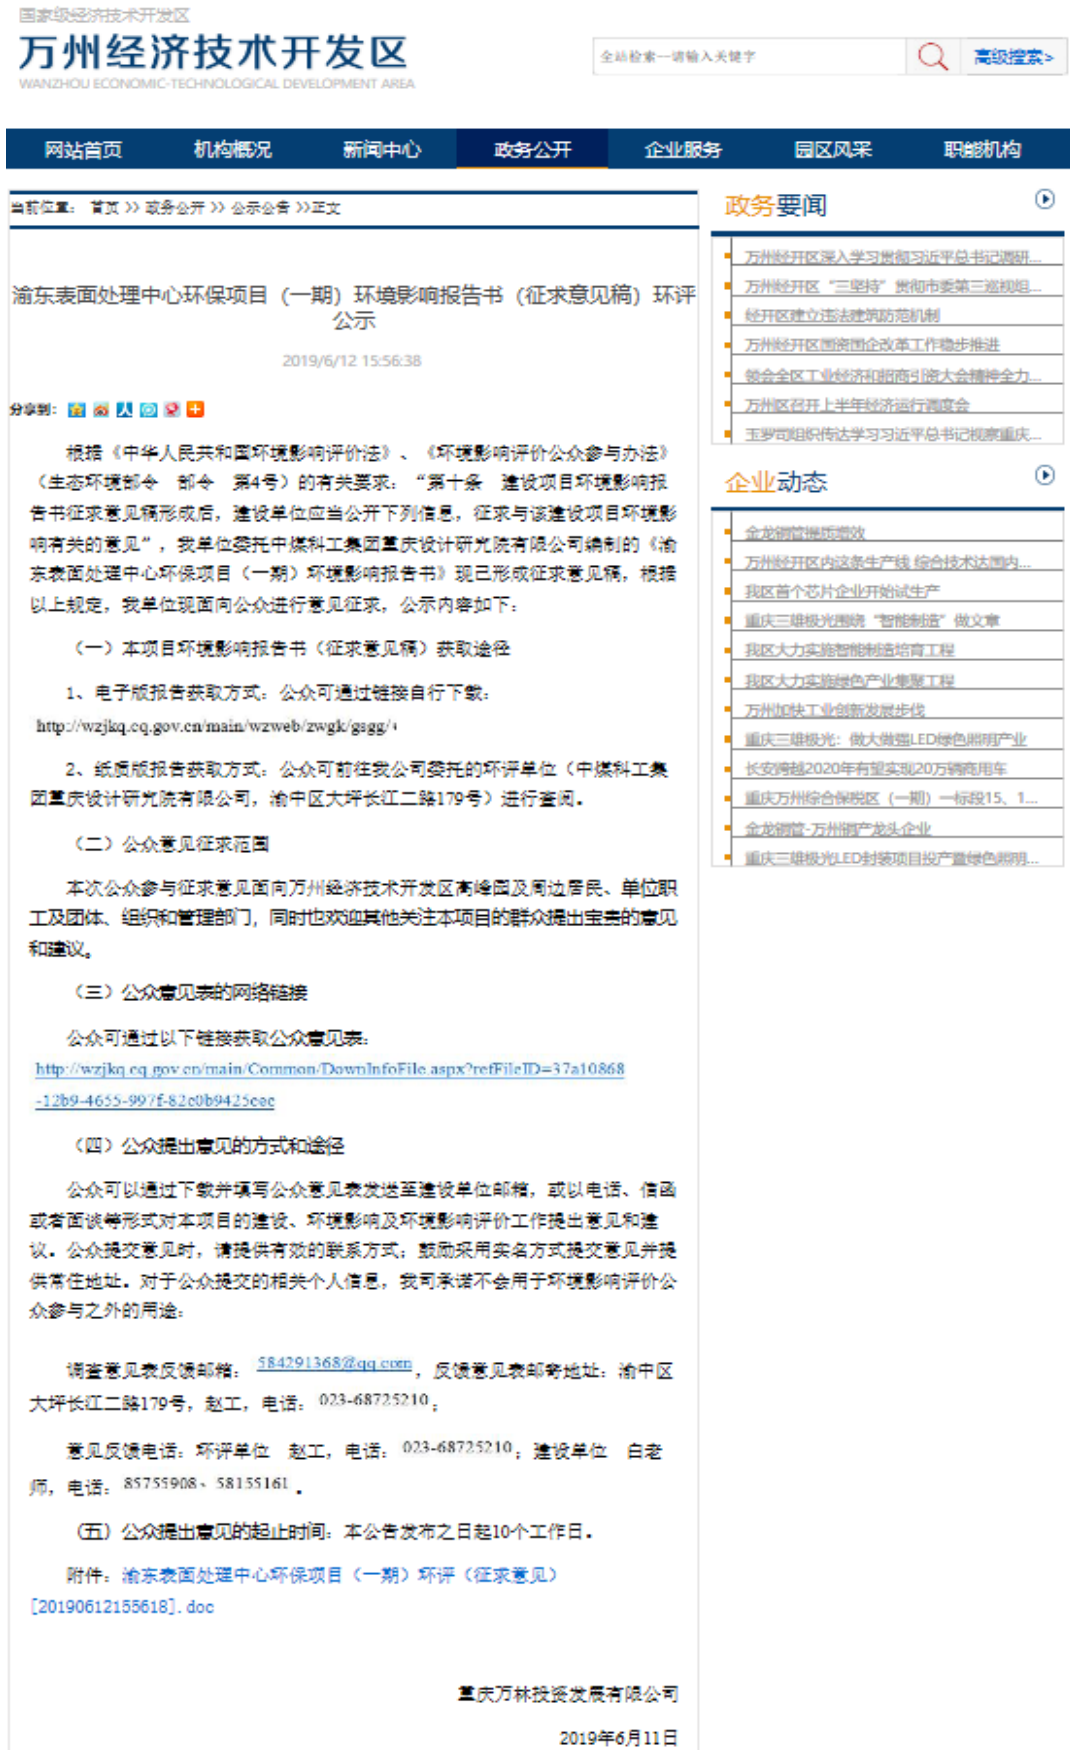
国家级经济技术开发区
万州经济技术开发区
WANZHOU ECONOMIC-TECHNOLOGICAL DEVELOPMENT AREA

全站检索—请输入关键字
高级搜索>

网站首页 机构概况 新闻中心 政务公开 企业服务 园区风采 职能机构

当前位置： 首页 >> 政务公开 >> 公示公告 >>正文

渝东表面处理中心环保项目（一期）环境影响报告书（征求意见稿）环评公示

2019/6/12 15:56:38

分享到：

根据《中华人民共和国环境影响评价法》、《环境影响评价公众参与办法》（生态环境部令 部令 第4号）的有关要求：“第十条 建设项目环境影响报告书征求意见稿形成后，建设单位应当公开下列信息，征求与该建设项目环境影响有关的意见”，我单位委托中煤科工集团重庆设计研究院有限公司编制的《渝东表面处理中心环保项目（一期）环境影响报告书》现已形成征求意见稿，根据以上规定，我单位现面向公众进行意见征求，公示内容如下：

（一）本项目环境影响报告书（征求意见稿）获取途径

1、电子版报告获取方式：公众可通过链接自行下载：http://wzjkq.cq.gov.cn/main/wzweb/zwgk/gsgg/

2、纸质版报告获取方式：公众可前往我公司委托的环评单位（中煤科工集团重庆设计研究院有限公司，渝中区大坪长江二路179号）进行查阅。

（二）公众意见征求范围

本次公众参与征求意见面向万州经济技术开发区高峰园及周边居民、单位职工及团体、组织和管理部门，同时也欢迎其他关注本项目的群众提出宝贵的意见和建议。

（三）公众意见表的网络链接

公众可通过以下链接获取公众意见表：
http://wzjkq.cq.gov.cn/main/Common/DownInfoFile.aspx?refFileID=37a10868-12b9-4655-997f-82c0b9425eec

（四）公众提出意见的方式和途径

公众可以通过下载并填写公众意见表发送至建设单位邮箱，或以电话、信函或者面谈等形式对本项目的建设、环境影响及环境影响评价工作提出意见和建议。公众提交意见时，请提供有效的联系方式；鼓励采用实名方式提交意见并提供常住地址。对于公众提交的相关个人信息，我司承诺不会用于环境影响评价公众参与之外的用途。

调查意见表反馈邮箱：584291368@qq.com，反馈意见表邮寄地址：渝中区大坪长江二路179号，赵工，电话：023-68725210；

意见反馈电话：环评单位 赵工，电话：023-68725210；建设单位 白老师，电话：85755908、58155161。

（五）公众提出意见的起止时间：本公告发布之日起10个工作日。

附件：渝东表面处理中心环保项目（一期）环评（征求意见）[20190612155618].doc

重庆万林投资发展有限公司

2019年6月11日

政务要闻
万州经开区深入学习贯彻习近平总书记视察...
万州经开区“三坚持”贯彻市委第三巡视组...
经开区建立违法建筑防范机制
万州经开区国资国企改革工作稳步推进
领会全区工业经济和招商引资大会精神全力...
万州区召开上半年经济运行调度会
王岁可组织传达学习习近平总书记视察重庆...

企业动态
金龙钢管提质增效
万州经开区内这条生产线 综合技术达国内...
我区首个芯片企业开始试生产
重庆三雄极光围绕“智能制造”做文章
我区大力实施智能制造培育工程
我区大力实施绿色产业集聚工程
万州加快工业创新发展步伐
重庆三雄极光：做大做强LED绿色照明产业
长安跨越2020年有望实现20万辆商用车
重庆万州综合保税区（一期）一标段15、1...
金龙钢管-万州钢产龙头企业
重庆三雄极光LED封装项目投产 替代色照明...